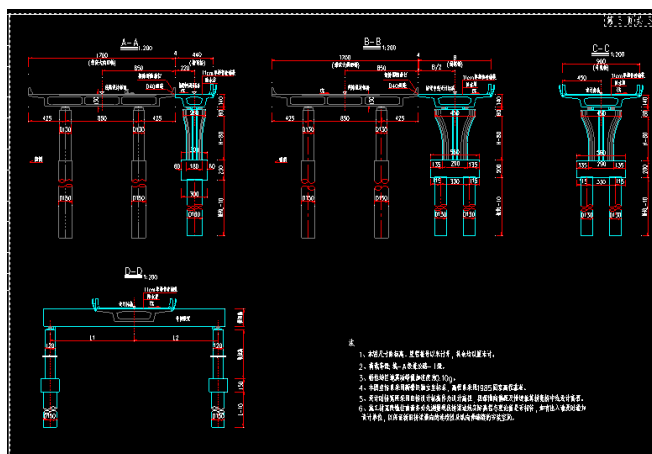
A—A 1:200
1700
850
850
425
850
425
D130
D150
440
B—B 1:200
1700
850
B/2
425
850
425
D130
D150
C—C 1:200
900
450
450
D130
D130
D—D 1:200
L1
L2
注:
1、本图尺寸除标高、里程单位以米计外，其余均以厘米计。
2、荷载等级：城—A级及公路—I级。
3、桥址地区地震动峰值加速度为0.10g。
4、本桥结构采用预制箱梁、墩柱采用柱式墩。
5、预应力钢绞线采用标准强度。
6、施工时应注意预埋件的设置，如有问题请及时与设计单位联系。